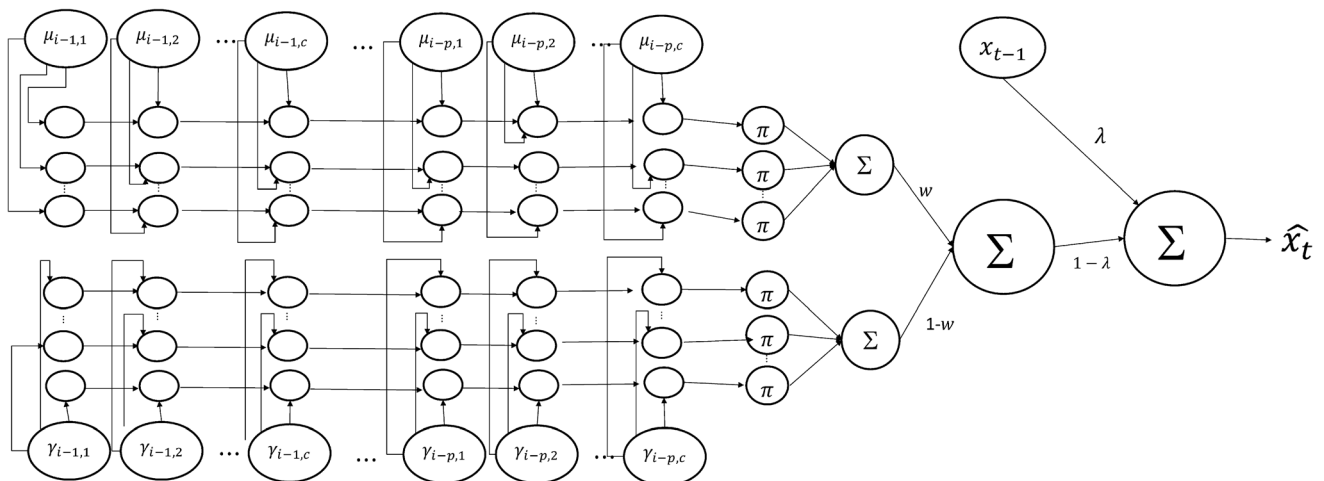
$\mu_{i-1,1}$ $\mu_{i-1,2}$ … $\mu_{i-1,c}$ … $\mu_{i-p,1}$ $\mu_{i-p,2}$ … $\mu_{i-p,c}$

$x_{t-1}$

$\lambda$

$\pi$ $\pi$ $\pi$

$\Sigma$

$w$

$\Sigma$

$1-\lambda$

$\Sigma$

$\widehat{x_t}$

$\pi$ $\pi$ $\pi$

$\Sigma$

1-$w$

$\gamma_{i-1,1}$ $\gamma_{i-1,2}$ … $\gamma_{i-1,c}$ … $\gamma_{i-p,1}$ $\gamma_{i-p,2}$ … $\gamma_{i-p,c}$